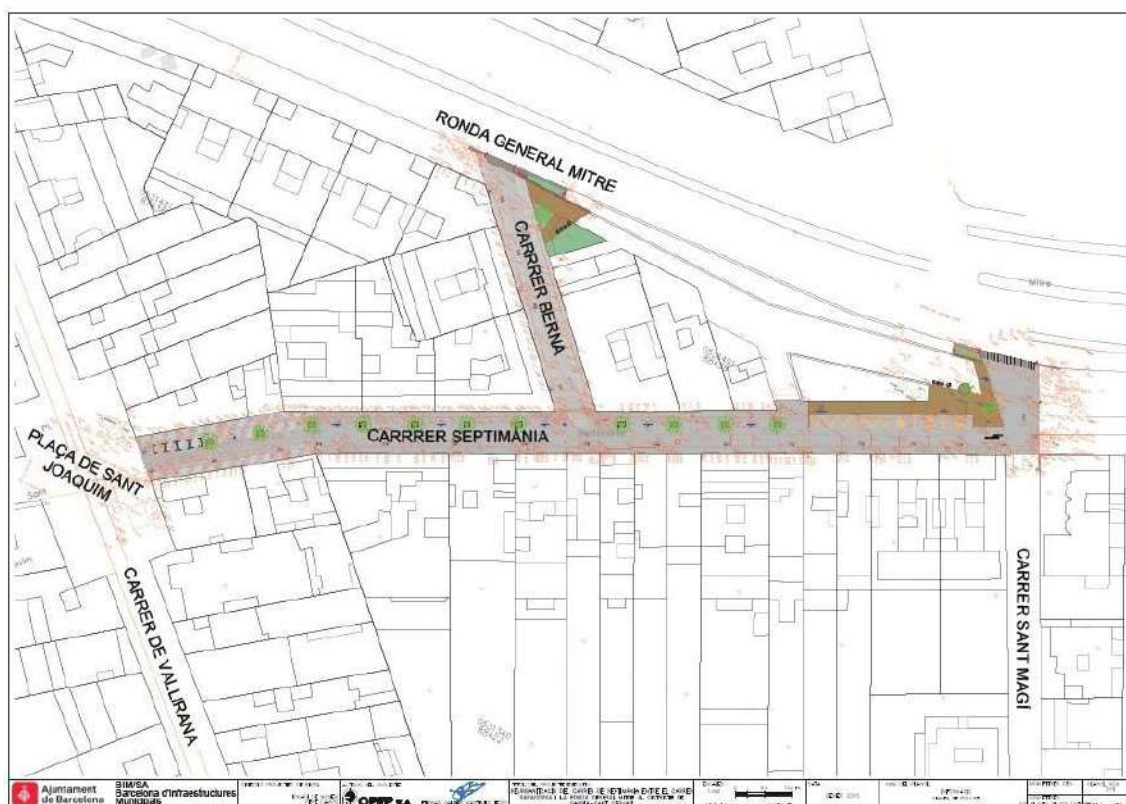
RONDA GENERAL MITRE

Mitre

CARRRER BERNA

PLAÇA DE SANT JOAQUIM

CARRRER SEPTIMANIA

CARRER DE VALLIRANA

CARRER SANT MAGI

Ajuntament de Barcelona

BIMSA Barcelona d'Infraestructures Municipals

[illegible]

URBANITZACIÓ DEL CARRER DE SEPTIMANIA ENTRE EL CARRER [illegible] I LA RONDA GENERAL MITRE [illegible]

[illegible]